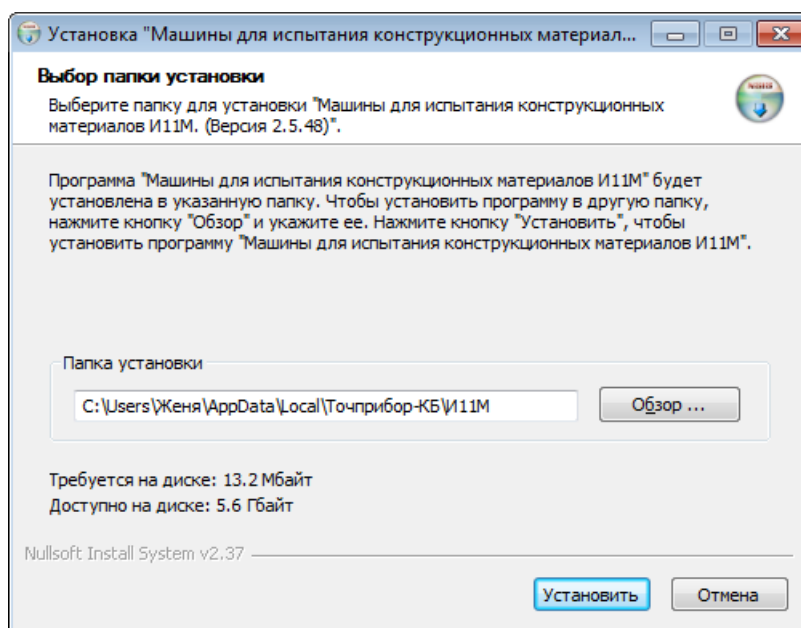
Установка "Машины для испытания конструкционных материал...

Выбор папки установки

Выберите папку для установки "Машины для испытания конструкционных материалов И11М. (Версия 2.5.48)".

Программа "Машины для испытания конструкционных материалов И11М" будет установлена в указанную папку. Чтобы установить программу в другую папку, нажмите кнопку "Обзор" и укажите ее. Нажмите кнопку "Установить", чтобы установить программу "Машины для испытания конструкционных материалов И11М".

Папка установки

C:\Users\Женя\AppData\Local\Точприбор-КБ\И11М

Обзор ...

Требуется на диске: 13.2 Мбайт
Доступно на диске: 5.6 Гбайт

Nullsoft Install System v2.37

Установить

Отмена